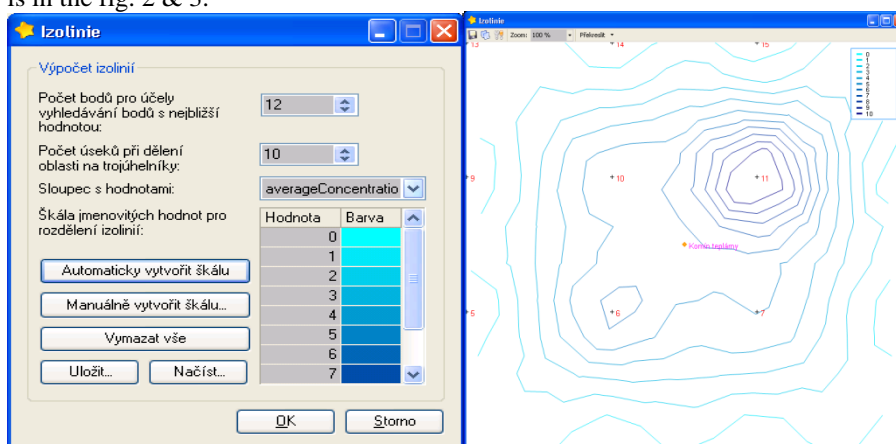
is in the fig. 2 & 3.

Izolinie

Výpočet izolinií

Počet bodů pro účely vyhledávání bodů s nejbližší hodnotou: 12

Počet úseků při dělení oblasti na trojúhelníky: 10

Sloupec s hodnotami: averageConcentratio

Škála jmenovitých hodnot pro rozdělení izolinií:

| Hodnota | Barva |
|---|---|
| 0 | |
| 1 | |
| 2 | |
| 3 | |
| 4 | |
| 5 | |
| 6 | |
| 7 | |

Automaticky vytvořit škálu

Manuálně vytvořit škálu...

Vymazat vše

Uložit...

Načíst...

OK

Storno

Izolinie

Zoom: 100 % Překreslit

13
14
15
9
10
11
Komín teplárny
5
6
7

0
1
2
3
4
5
6
7
8
9
10